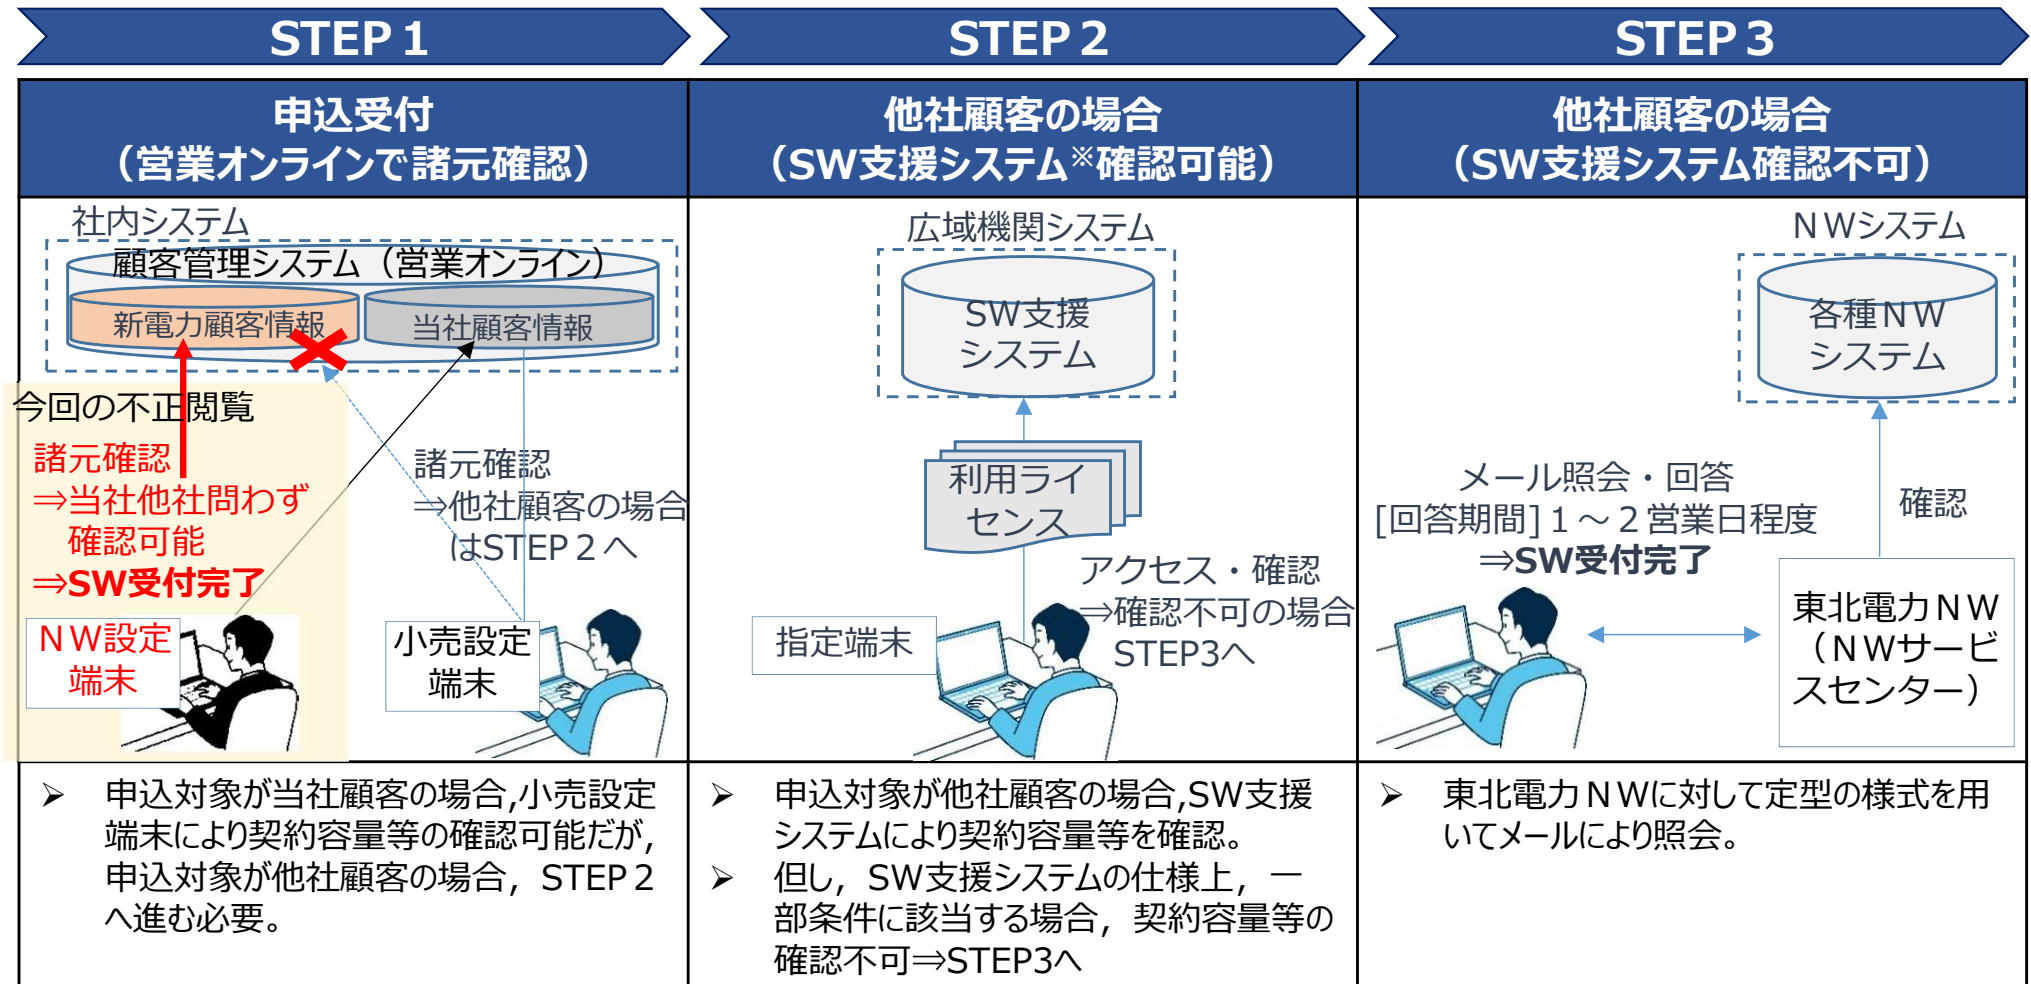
STEP 1

STEP 2

STEP 3

申込受付
（営業オンラインで諸元確認）

他社顧客の場合
（SW支援システム※確認可能）

他社顧客の場合
（SW支援システム確認不可）

社内システム
顧客管理システム（営業オンライン）
新電力顧客情報
当社顧客情報

今回の不正閲覧
諸元確認
⇒当社他社問わず
確認可能
⇒SW受付完了

諸元確認
⇒他社顧客の場合
はSTEP２へ

NW設定
端末

小売設定
端末

広域機関システム
SW支援
システム

利用ライ
センス

アクセス・確認
⇒確認不可の場合
STEP3へ

指定端末

NWシステム
各種NW
システム

メール照会・回答
[回答期間] 1～2営業日程度
⇒SW受付完了

確認

東北電力NW
（NWサービ
スセンター）

➢ 申込対象が当社顧客の場合,小売設定端末により契約容量等の確認可能だが,申込対象が他社顧客の場合，STEP２へ進む必要。

➢ 申込対象が他社顧客の場合,SW支援システムにより契約容量等を確認。
➢ 但し，SW支援システムの仕様上，一部条件に該当する場合，契約容量等の確認不可⇒STEP3へ

➢ 東北電力NWに対して定型の様式を用いてメールにより照会。